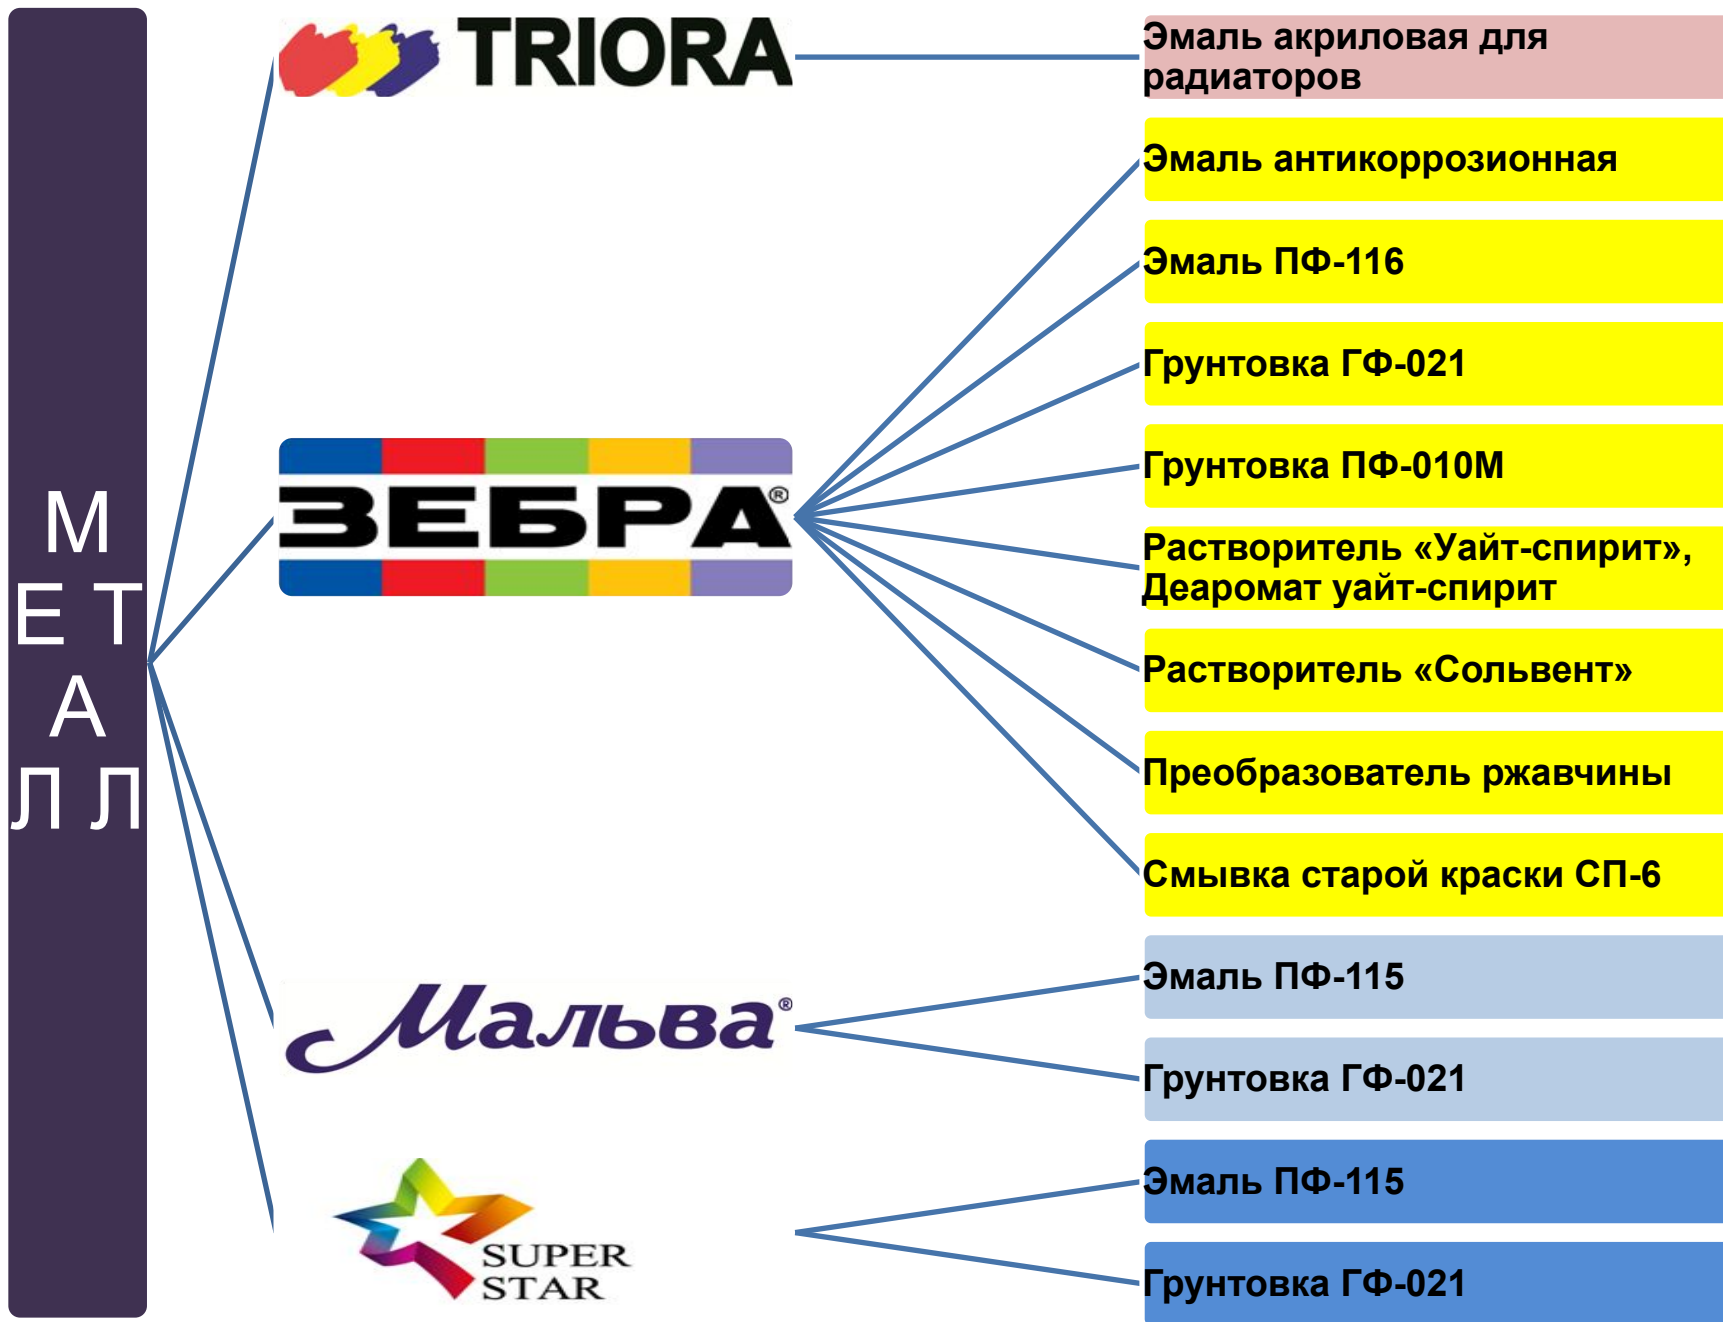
М
Е Т
А
Л Л

TRIORA

Эмаль акриловая для радиаторов

ЗЕБРА®

Эмаль антикоррозионная

Эмаль ПФ-116

Грунтовка ГФ-021

Грунтовка ПФ-010М

Растворитель «Уайт-спирит», Деаромат уайт-спирит

Растворитель «Сольвент»

Преобразователь ржавчины

Смывка старой краски СП-6

Мальва®

Эмаль ПФ-115

Грунтовка ГФ-021

SUPER STAR

Эмаль ПФ-115

Грунтовка ГФ-021